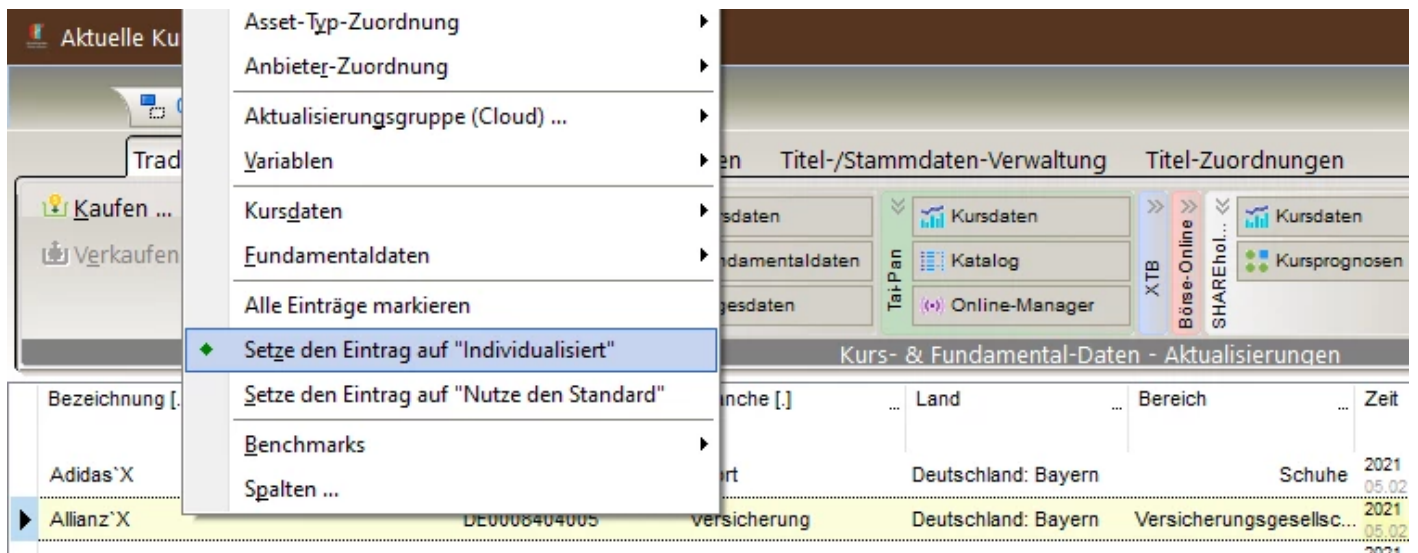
Aktuelle Ku

Asset-Typ-Zuordnung
Anbieter-Zuordnung
Aktualisierungsgruppe (Cloud) ...
Variablen
Kursdaten
Fundamentaldaten
Alle Einträge markieren
Setze den Eintrag auf "Individualisiert"
Setze den Eintrag auf "Nutze den Standard"
Benchmarks
Spalten ...

Trad
en
Titel-/Stammdaten-Verwaltung
Titel-Zuordnungen

Kaufen ...
Verkaufen

rsdaten
ndamentaldaten
gesdaten

Tai-Pan
Kursdaten
Katalog
Online-Manager

XTB
Börse-Online
SHAREhol...
Kursdaten
Kursprognosen

Kurs- & Fundamental-Daten - Aktualisierungen

| Bezeichnung [. | | nche [.] | Land | Bereich | Zeit |
|---|---|---|---|---|---|
| Adidas`X | | rt | Deutschland: Bayern | Schuhe | 2021 05.02 |
| Allianz`X | DE0008404005 | Versicherung | Deutschland: Bayern | Versicherungsgesellsc... | 2021 05.02 |